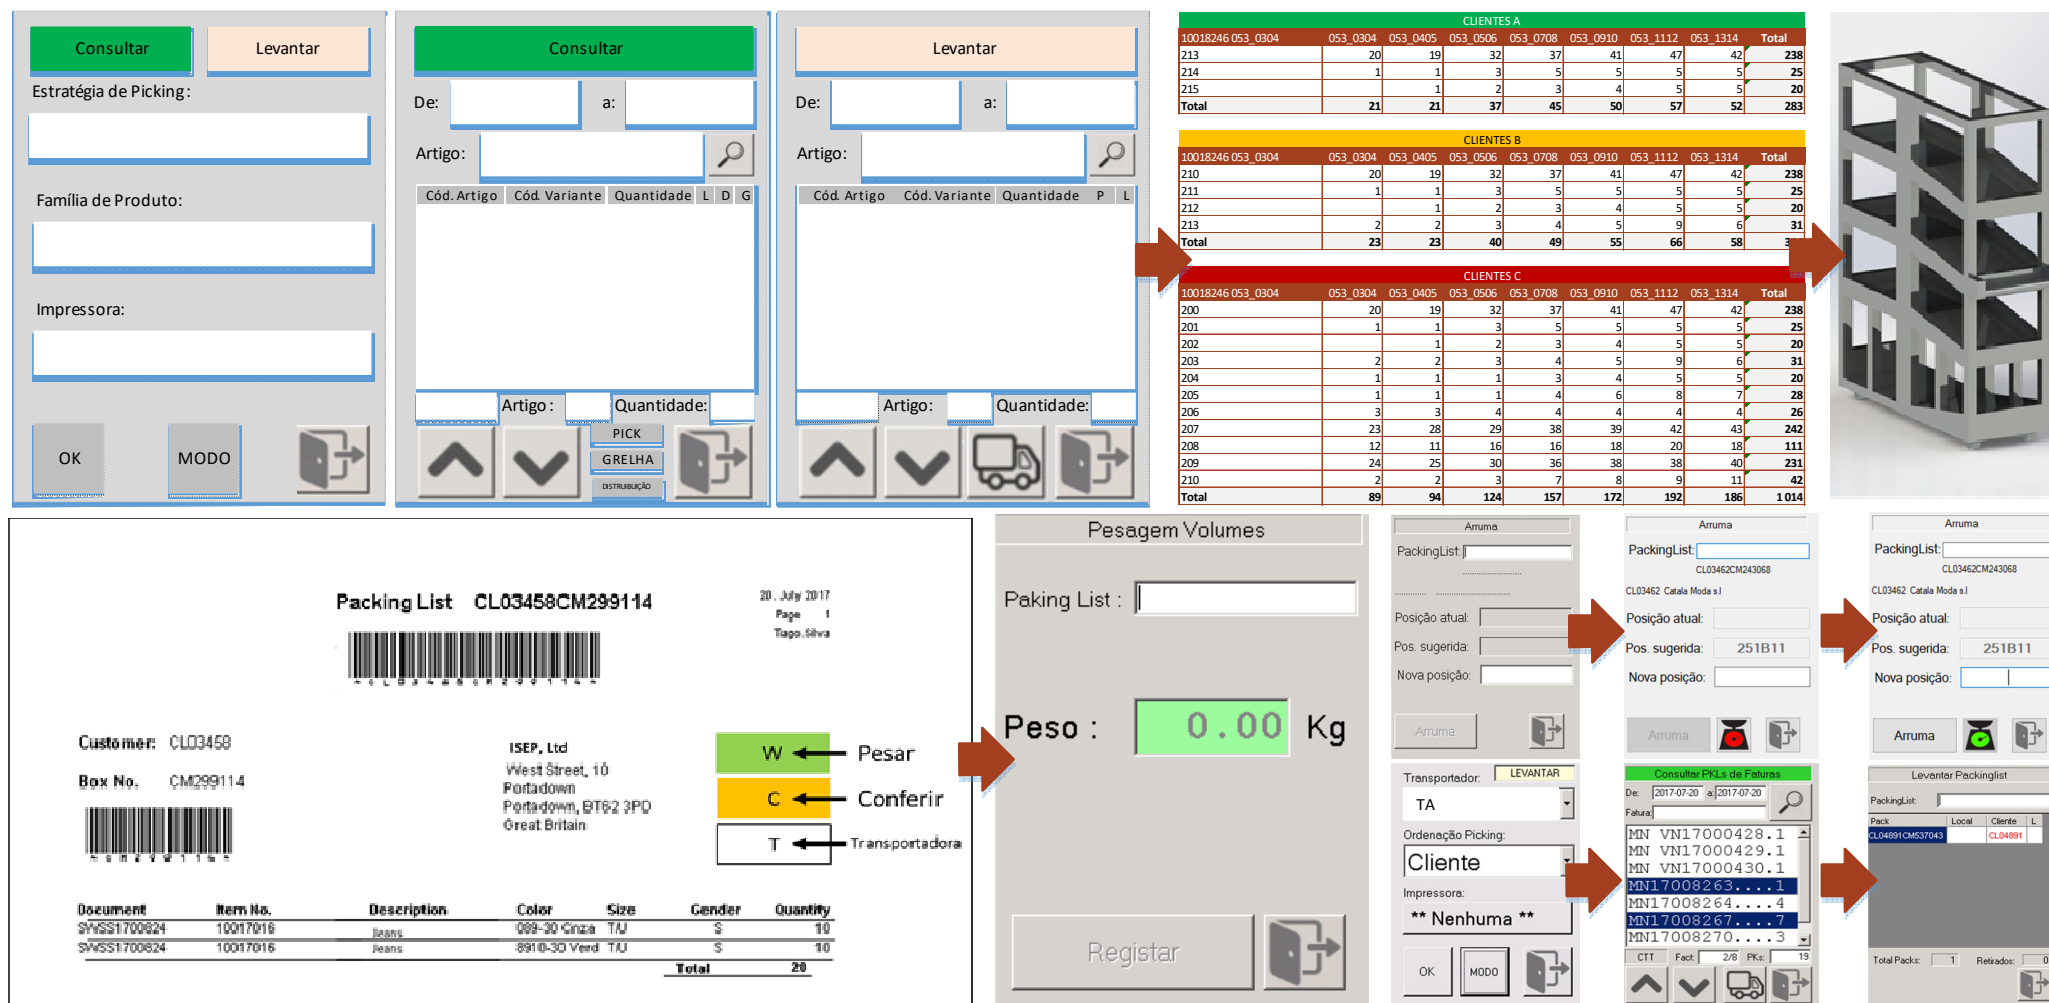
Consultar Levantar
Estratégia de Picking:
Família de Produto:
Impressora:
OK MODO

Consultar
De: a:
Artigo:
Cód. Artigo | Cód. Variante | Quantidade | L | D | G
Artigo: Quantidade:
PICK
GRELHA
DISTRIBUIÇÃO

Levantar
De: a:
Artigo:
Cód. Artigo | Cód. Variante | Quantidade | P | L
Artigo: Quantidade:

CLIENTES A

| 10018246 053_0304 | 053_0304 | 053_0405 | 053_0506 | 053_0708 | 053_0910 | 053_1112 | 053_1314 | Total |
|---|---|---|---|---|---|---|---|---|
| 213 | 20 | 19 | 32 | 37 | 41 | 47 | 42 | 238 |
| 214 | 1 | 1 | 3 | 5 | 5 | 5 | 5 | 25 |
| 215 | | 1 | 2 | 3 | 4 | 5 | 5 | 20 |
| Total | 21 | 21 | 37 | 45 | 50 | 57 | 52 | 283 |

CLIENTES B

| 10018246 053_0304 | 053_0304 | 053_0405 | 053_0506 | 053_0708 | 053_0910 | 053_1112 | 053_1314 | Total |
|---|---|---|---|---|---|---|---|---|
| 210 | 20 | 19 | 32 | 37 | 41 | 47 | 42 | 238 |
| 211 | 1 | 1 | 3 | 5 | 5 | 5 | 5 | 25 |
| 212 | | 1 | 2 | 3 | 4 | 5 | 5 | 20 |
| 213 | 2 | 2 | 3 | 4 | 5 | 9 | 6 | 31 |
| Total | 23 | 23 | 40 | 49 | 55 | 66 | 58 | 3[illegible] |

CLIENTES C

| 10018246 053_0304 | 053_0304 | 053_0405 | 053_0506 | 053_0708 | 053_0910 | 053_1112 | 053_1314 | Total |
|---|---|---|---|---|---|---|---|---|
| 200 | 20 | 19 | 32 | 37 | 41 | 47 | 42 | 238 |
| 201 | 1 | 1 | 3 | 5 | 5 | 5 | 5 | 25 |
| 202 | | 1 | 2 | 3 | 4 | 5 | 5 | 20 |
| 203 | 2 | 2 | 3 | 4 | 5 | 9 | 6 | 31 |
| 204 | 1 | 1 | 1 | 3 | 4 | 5 | 5 | 20 |
| 205 | 1 | 1 | 1 | 4 | 6 | 8 | 7 | 28 |
| 206 | 3 | 3 | 4 | 4 | 4 | 4 | 4 | 26 |
| 207 | 23 | 28 | 29 | 38 | 39 | 42 | 43 | 242 |
| 208 | 12 | 11 | 16 | 16 | 18 | 20 | 18 | 111 |
| 209 | 24 | 25 | 30 | 36 | 38 | 38 | 40 | 231 |
| 210 | 2 | 2 | 3 | 7 | 8 | 9 | 11 | 42 |
| Total | 89 | 94 | 124 | 157 | 172 | 192 | 186 | 1 014 |

Packing List CL03458CM299114
20. July 2017
Page 1
Tiago.Silva
Customer: CL03458
Box No. CM299114
ISEP, Ltd
West Street, 10
Portadown
Portadown, BT62 3PD
Great Britain
W Pesar
C Conferir
T Transportadora

| Document | Item No. | Description | Color | Size | Gender | Quantity |
|---|---|---|---|---|---|---|
| SWSS1700624 | 10017016 | Jeans | 089-30 Cinza | T/U | S | 10 |
| SWSS1700624 | 10017016 | Jeans | 8910-30 Verd | T/U | S | 10 |
| | | | | | Total | 20 |

Pesagem Volumes
Paking List :
Peso : 0.00 Kg
Registar

Arruma
PackingList:
Posição atual:
Pos. sugerida:
Nova posição:
Arruma

Arruma
PackingList:
CL03462CM243068
CL03462 Catala Moda s.l
Posição atual:
Pos. sugerida: 251B11
Nova posição:
Arruma

Arruma
PackingList:
CL03462CM243068
CL03462 Catala Moda s.l
Posição atual:
Pos. sugerida: 251B11
Nova posição:
Arruma

Transportador: LEVANTAR
TA
Ordenação Picking:
Cliente
Impressora:
** Nenhuma **
OK MODO

Consultar PKLs de Faturas
De: 2017-07-20 a: 2017-07-20
Fatura:
MN VN17000428.1
MN VN17000429.1
MN VN17000430.1
MN17008263....1
MN17008264....4
MN17008267....7
MN17008270....3
CTT Fact: 2/8 PKs: 19

Levantar Packinglist
PackingList:
Pack | Local | Cliente | L
CL04891CM537043 | | CL04891
Total Packs: 1 Retirados: 0